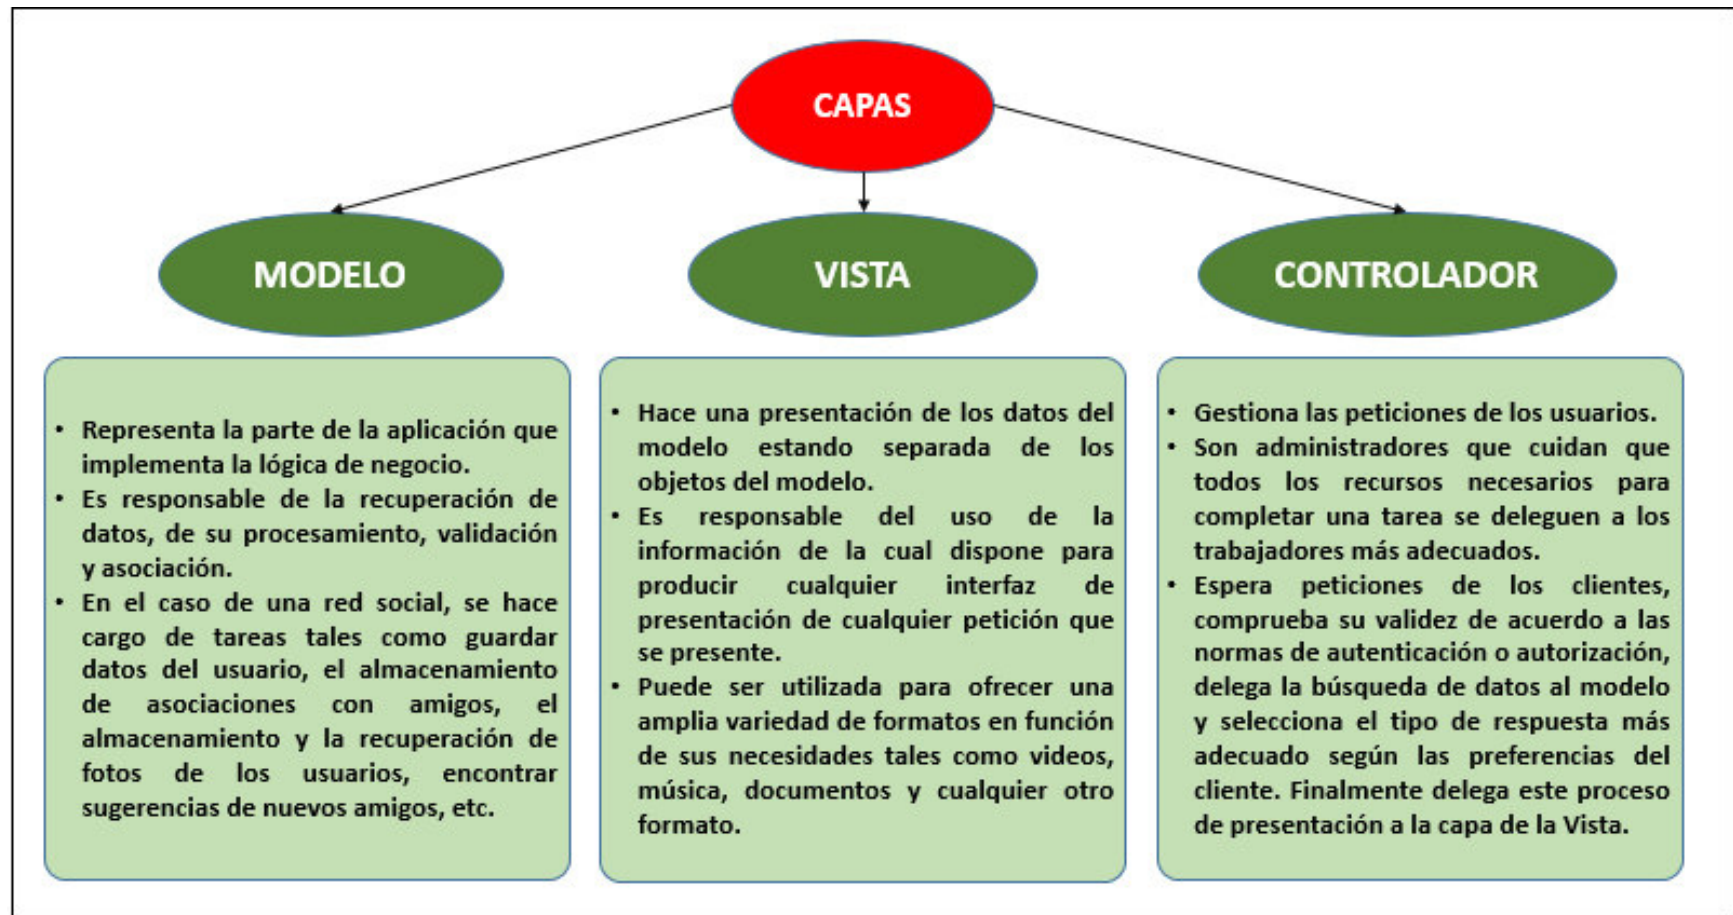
CAPAS

MODELO

VISTA

CONTROLADOR

• Representa la parte de la aplicación que implementa la lógica de negocio.
• Es responsable de la recuperación de datos, de su procesamiento, validación y asociación.
• En el caso de una red social, se hace cargo de tareas tales como guardar datos del usuario, el almacenamiento de asociaciones con amigos, el almacenamiento y la recuperación de fotos de los usuarios, encontrar sugerencias de nuevos amigos, etc.

• Hace una presentación de los datos del modelo estando separada de los objetos del modelo.
• Es responsable del uso de la información de la cual dispone para producir cualquier interfaz de presentación de cualquier petición que se presente.
• Puede ser utilizada para ofrecer una amplia variedad de formatos en función de sus necesidades tales como videos, música, documentos y cualquier otro formato.

• Gestiona las peticiones de los usuarios.
• Son administradores que cuidan que todos los recursos necesarios para completar una tarea se deleguen a los trabajadores más adecuados.
• Espera peticiones de los clientes, comprueba su validez de acuerdo a las normas de autenticación o autorización, delega la búsqueda de datos al modelo y selecciona el tipo de respuesta más adecuado según las preferencias del cliente. Finalmente delega este proceso de presentación a la capa de la Vista.